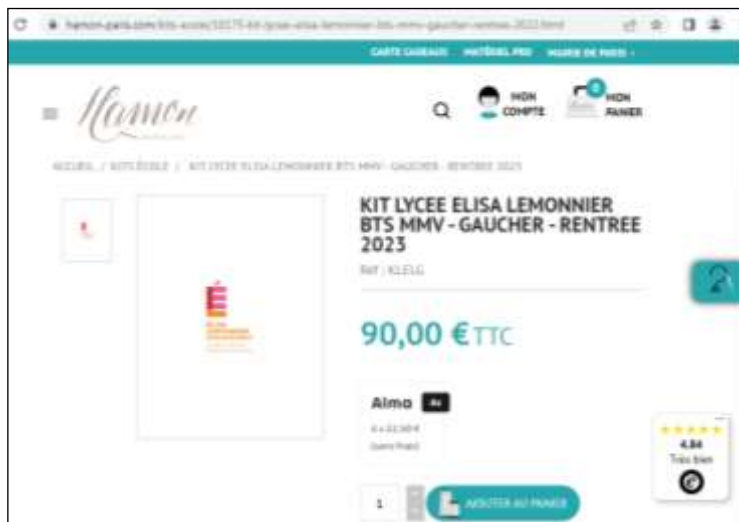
hamon-paris.com/kits-ecole/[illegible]-kit-lycee-elisa-lemonnier-bts-mmv-gaucher-rentree-2023.html

CARTE CADEAUX MATÉRIEL PRO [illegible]

Hamon

MON COMPTE

0 MON PANIER

ACCUEIL / KITS ÉCOLE / KIT LYCEE ELISA LEMONNIER BTS MMV - GAUCHER - RENTREE 2023

KIT LYCEE ELISA LEMONNIER BTS MMV - GAUCHER - RENTREE 2023

Réf : KLELG

90,00 €TTC

Alma

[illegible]

1

AJOUTER AU PANIER

4.84

Très bien